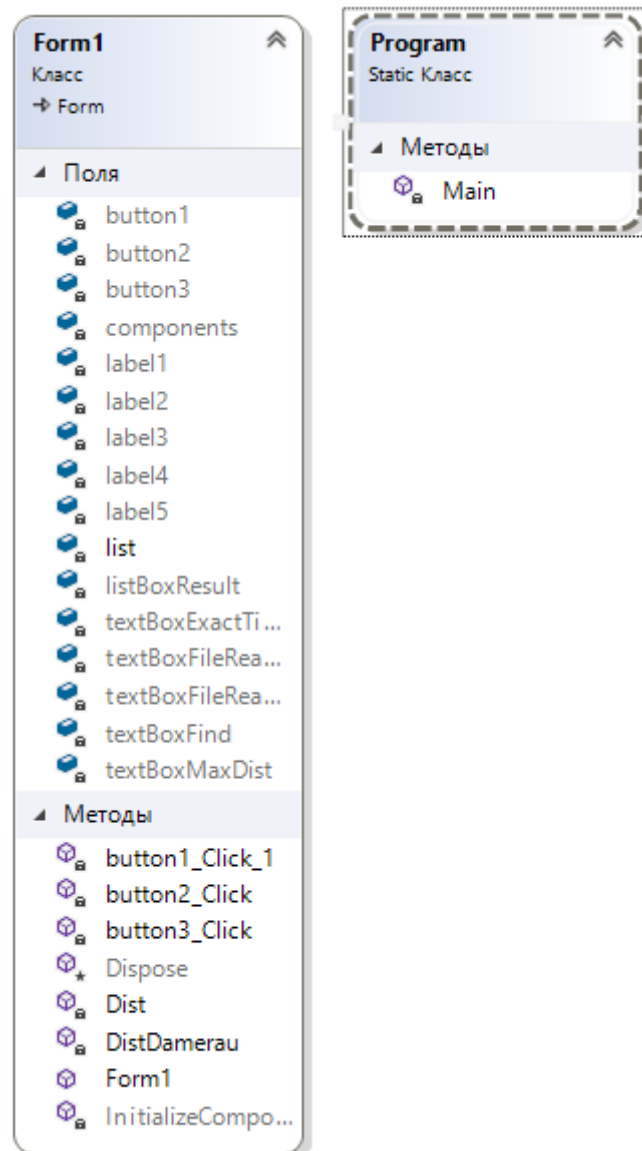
Form1
Класс
→ Form

Поля
button1
button2
button3
components
label1
label2
label3
label4
label5
list
listBoxResult
textBoxExactTi...
textBoxFileRea...
textBoxFileRea...
textBoxFind
textBoxMaxDist

Методы
button1_Click_1
button2_Click
button3_Click
Dispose
Dist
DistDamerau
Form1
InitializeCompo...

Program
Static Класс

Методы
Main